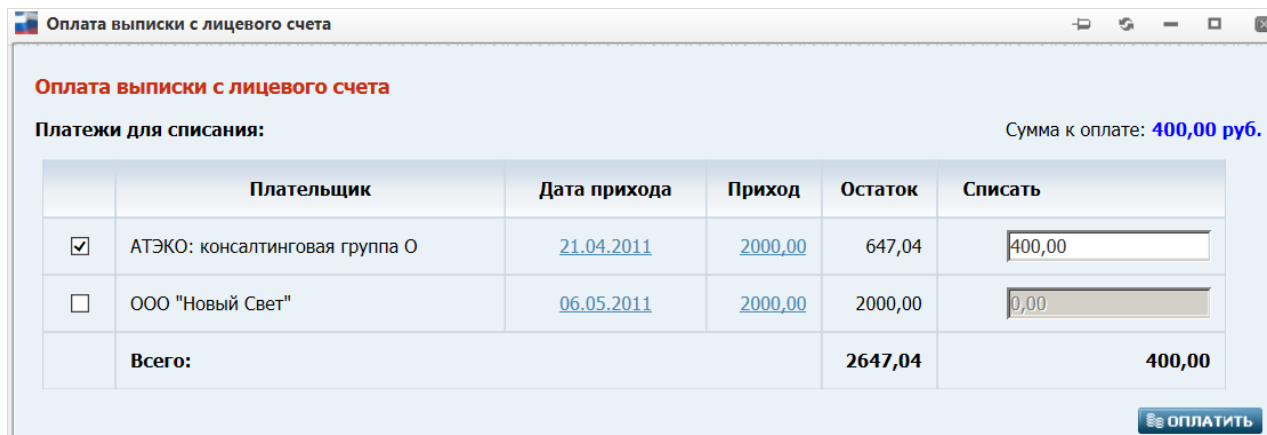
Оплата выписки с лицевого счета

Оплата выписки с лицевого счета

Платежи для списания:

Сумма к оплате: 400,00 руб.

| | Плательщик | Дата прихода | Приход | Остаток | Списать |
|---|---|---|---|---|---|
| ☑ | АТЭКО: консалтинговая группа О | 21.04.2011 | 2000,00 | 647,04 | 400,00 |
| ☐ | ООО "Новый Свет" | 06.05.2011 | 2000,00 | 2000,00 | 0,00 |
| | Всего: | | | 2647,04 | 400,00 |

ОПЛАТИТЬ